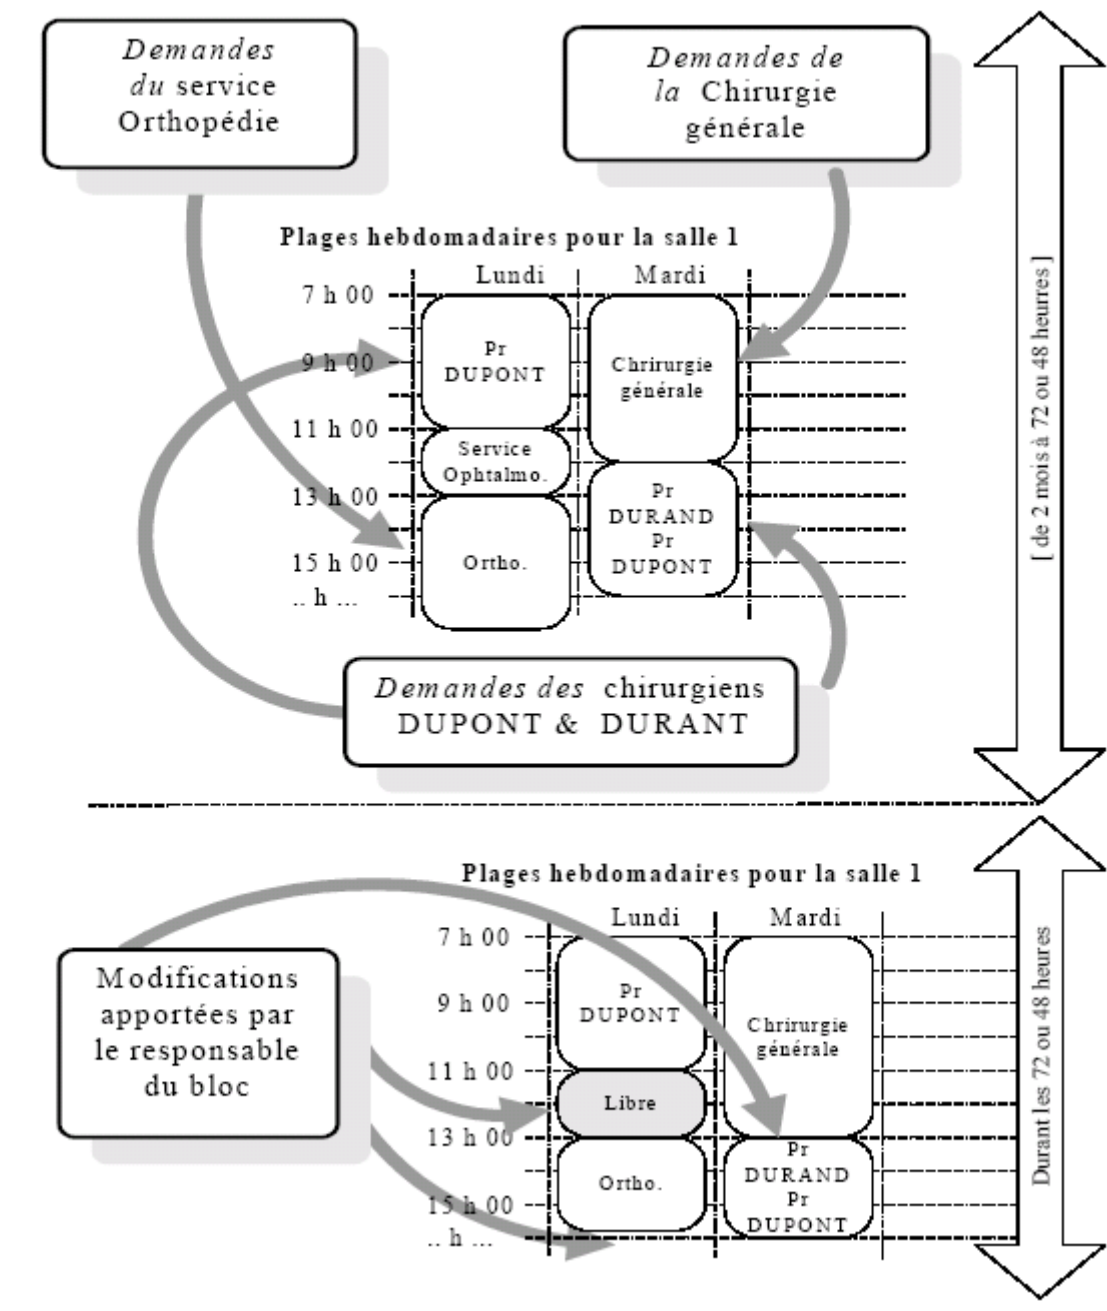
Demandes du service Orthopédie

Demandes de la Chirurgie générale

Plages hebdomadaires pour la salle 1

| | Lundi | Mardi |
|---|---|---|
| 7 h 00 | Pr DUPONT | Chrirurgie générale |
| 9 h 00 | | |
| 11 h 00 | Service Ophtalmo. | |
| 13 h 00 | | Pr DURAND Pr DUPONT |
| 15 h 00 | Ortho. | |
| .. h ... | | |

Demandes des chirurgiens DUPONT & DURANT

[ de 2 mois à 72 ou 48 heures ]

Plages hebdomadaires pour la salle 1

| | Lundi | Mardi |
|---|---|---|
| 7 h 00 | Pr DUPONT | Chrirurgie générale |
| 9 h 00 | | |
| 11 h 00 | Libre | |
| 13 h 00 | Ortho. | Pr DURAND Pr DUPONT |
| 15 h 00 | | |
| .. h ... | | |

Modifications apportées par le responsable du bloc

Durant les 72 ou 48 heures